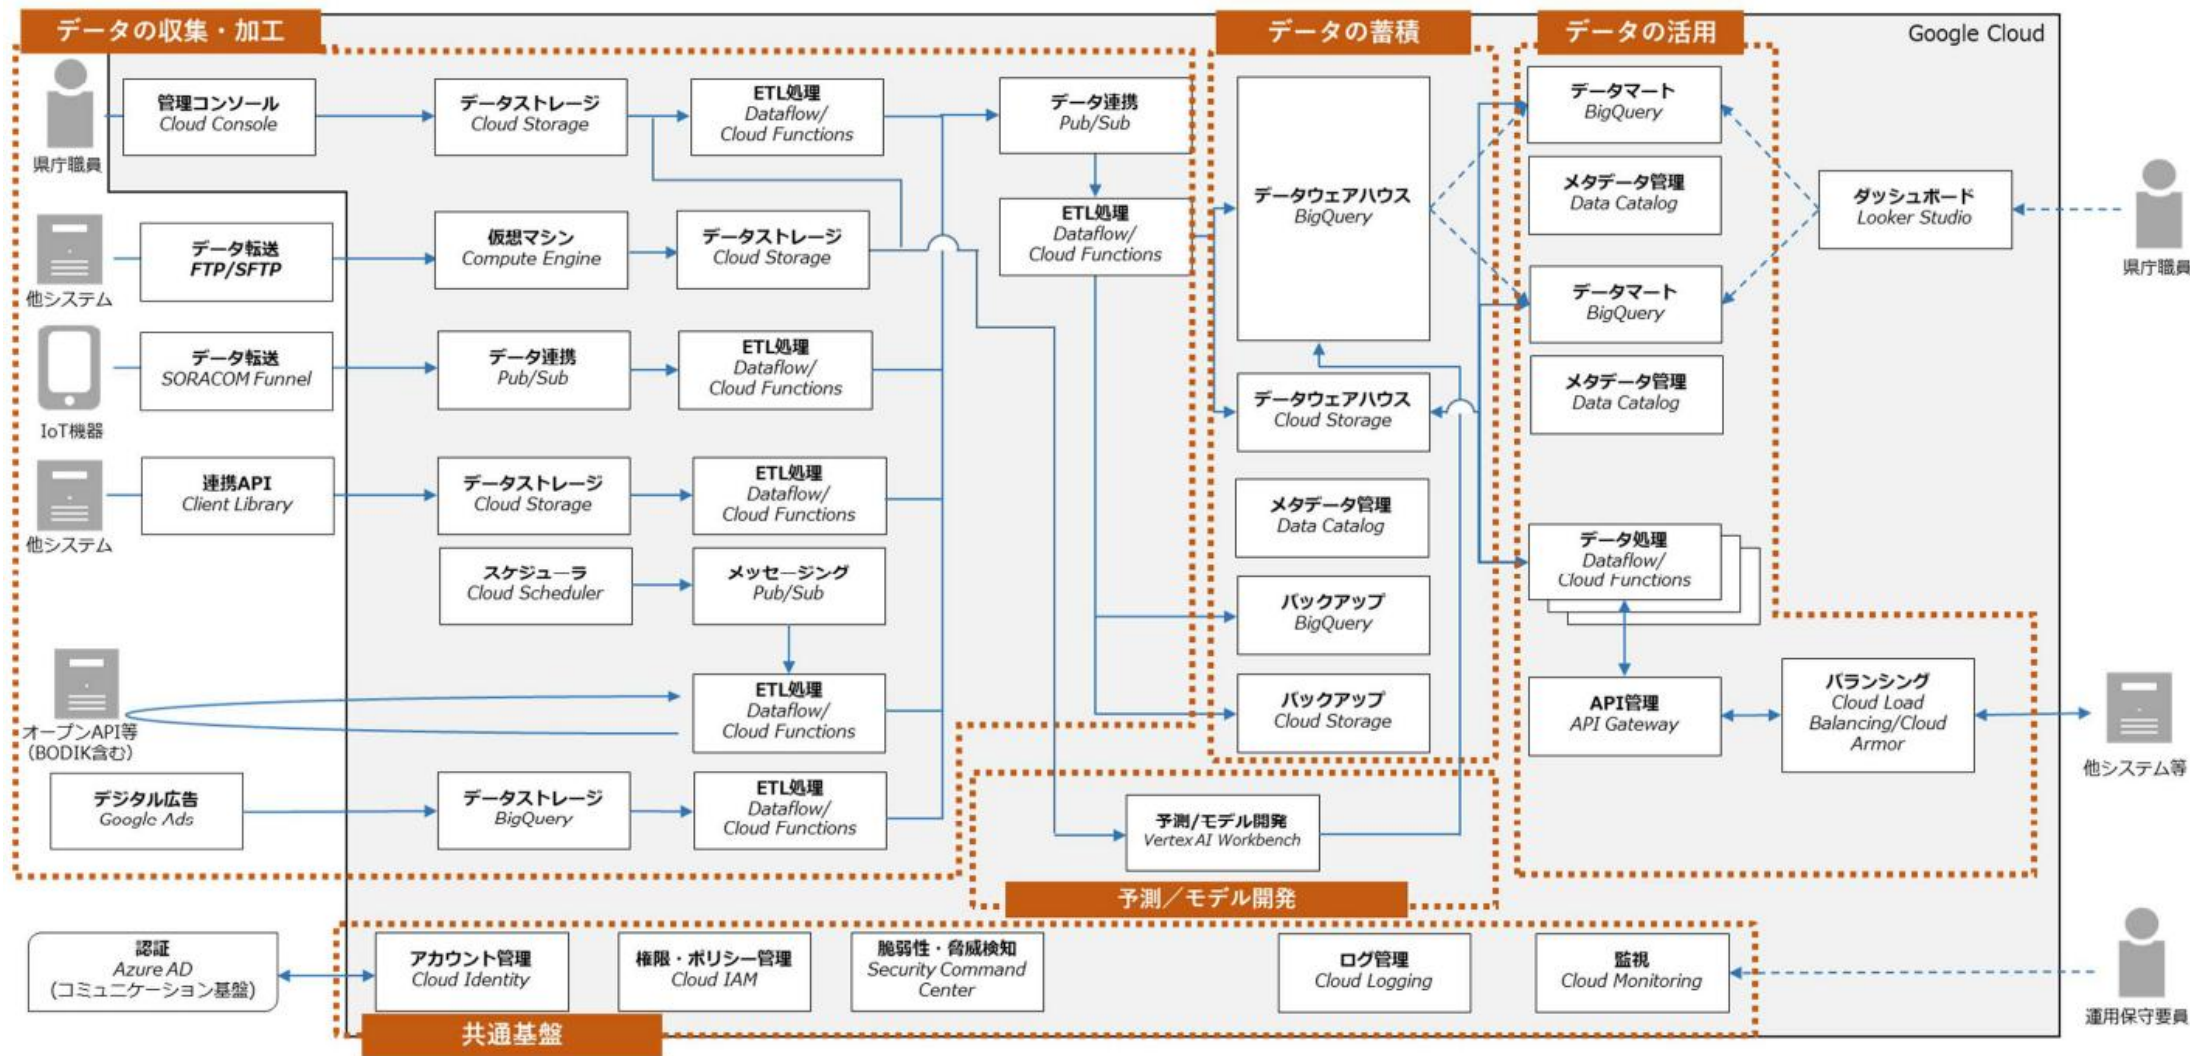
データの収集・加工

データの蓄積

データの活用

Google Cloud

県庁職員

管理コンソール
Cloud Console

データストレージ
Cloud Storage

ETL処理
Dataflow/
Cloud Functions

データ連携
Pub/Sub

ETL処理
Dataflow/
Cloud Functions

他システム

データ転送
FTP/SFTP

仮想マシン
Compute Engine

データストレージ
Cloud Storage

IoT機器

データ転送
SORACOM Funnel

データ連携
Pub/Sub

ETL処理
Dataflow/
Cloud Functions

他システム

連携API
Client Library

データストレージ
Cloud Storage

ETL処理
Dataflow/
Cloud Functions

スケジューラ
Cloud Scheduler

メッセージング
Pub/Sub

オープンAPI等
(BODIK含む)

ETL処理
Dataflow/
Cloud Functions

デジタル広告
Google Ads

データストレージ
BigQuery

ETL処理
Dataflow/
Cloud Functions

データウェアハウス
BigQuery

データウェアハウス
Cloud Storage

メタデータ管理
Data Catalog

バックアップ
BigQuery

バックアップ
Cloud Storage

データマート
BigQuery

メタデータ管理
Data Catalog

データマート
BigQuery

メタデータ管理
Data Catalog

ダッシュボード
Looker Studio

県庁職員

データ処理
Dataflow/
Cloud Functions

API管理
API Gateway

バランシング
Cloud Load Balancing/Cloud Armor

他システム等

予測/モデル開発
Vertex AI Workbench

予測／モデル開発

認証
Azure AD
(コミュニケーション基盤)

アカウント管理
Cloud Identity

権限・ポリシー管理
Cloud IAM

脆弱性・脅威検知
Security Command Center

ログ管理
Cloud Logging

監視
Cloud Monitoring

運用保守要員

共通基盤